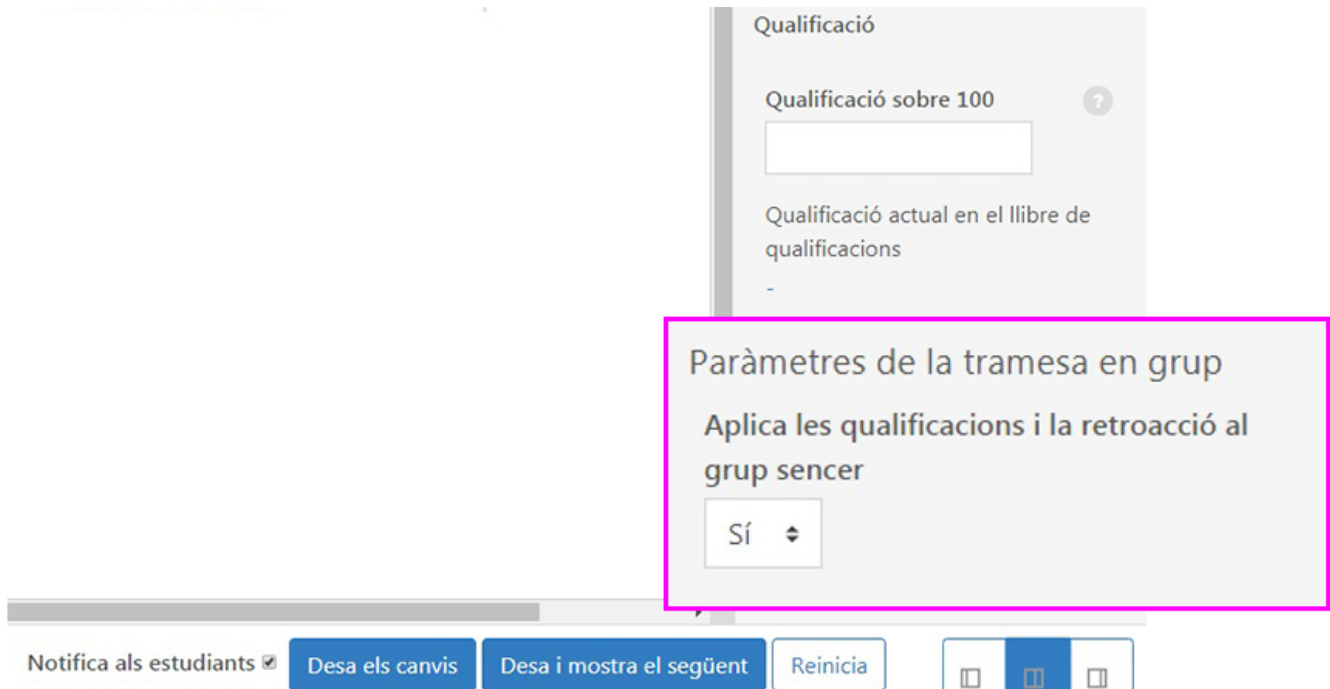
Qualificació

Qualificació sobre 100

Qualificació actual en el llibre de qualificacions

-

Paràmetres de la tramesa en grup

Aplica les qualificacions i la retroacció al grup sencer

Sí

Notifica als estudiants

Desa els canvis

Desa i mostra el següent

Reinicia